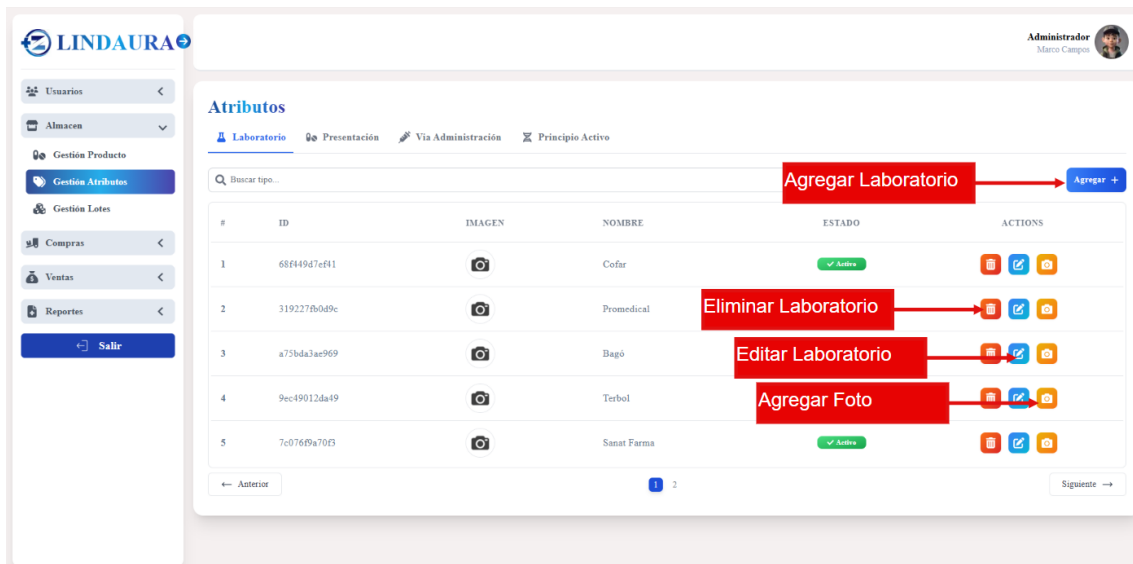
LINDAURA

Administrador
Marco Campos

Usuarios
Almacen
Gestión Producto
Gestión Atributos
Gestión Lotes
Compras
Ventas
Reportes
Salir

Atributos

Laboratorio | Presentación | Via Administración | Principio Activo

Buscar tipo...

Agregar Laboratorio

Agregar +

| # | ID | IMAGEN | NOMBRE | ESTADO | ACTIONS |
|---|---|---|---|---|---|
| 1 | 68f449d7ef41 | | Cofar | Activo | |
| 2 | 319227fb0d9c | | Promedical | | |
| 3 | a75bda3ae969 | | Bagó | | |
| 4 | 9ec49012da49 | | Terbol | | |
| 5 | 7c076f9a70f3 | | Sanat Farma | Activo | |

Eliminar Laboratorio
Editar Laboratorio
Agregar Foto

← Anterior
1 2
Siguiente →